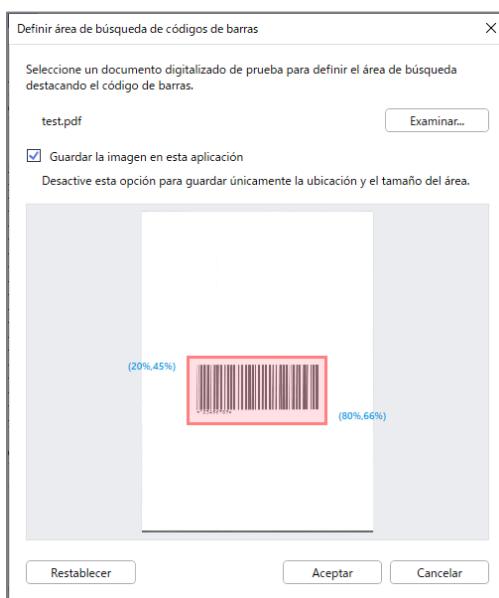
Definir área de búsqueda de códigos de barras

×

Seleccione un documento digitalizado de prueba para definir el área de búsqueda destacando el código de barras.

test.pdf

Examinar...

Guardar la imagen en esta aplicación

Desactive esta opción para guardar únicamente la ubicación y el tamaño del área.

(20%,45%)

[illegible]

(80%,66%)

Restablecer

Aceptar

Cancelar